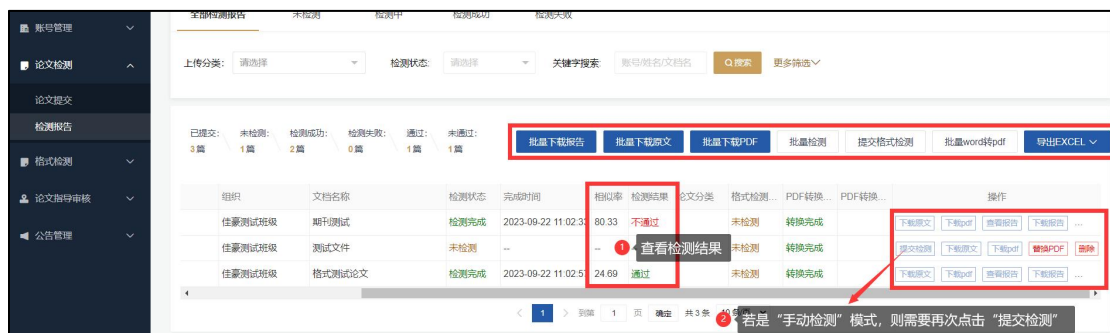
账号管理
论文检测
论文提交
检测报告
格式检测
论文指导审核
公告管理

全部检测报告 未检测 检测中 检测成功 检测失败

上传分类: 请选择 检测状态: 请选择 关键字搜索 账号/姓名/文档名 Q搜索 更多筛选

已提交: 3篇 未检测: 1篇 检测成功: 2篇 检测失败: 0篇 通过: 1篇 未通过: 1篇

批量下载报告 批量下载原文 批量下载PDF 批量检测 提交格式检测 批量word转pdf 导出EXCEL

| 组织 | 文档名称 | 检测状态 | 完成时间 | 相似率 | 检测结果 | 论文分类 | 格式检测... | PDF转换... | PDF转换... | 操作 |
|---|---|---|---|---|---|---|---|---|---|---|
| 佳豪测试班级 | 期刊测试 | 检测完成 | 2023-09-22 11:02:33 | 80.33 | 不通过 | | 未检测 | 转换完成 | | 下载原文 下载pdf 查看报告 下载报告 ... |
| 佳豪测试班级 | 测试文件 | 未检测 | -- | -- | | | 未检测 | 转换完成 | | 提交检测 下载原文 下载pdf 替换PDF 删除 |
| 佳豪测试班级 | 格式测试论文 | 检测完成 | 2023-09-22 11:02:57 | 24.69 | 通过 | | 未检测 | 转换完成 | | 下载原文 下载pdf 查看报告 下载报告 ... |

1 查看检测结果

1 到第 1 页 确定 共3条 10条/页

2 若是“手动检测”模式，则需要再次点击“提交检测”